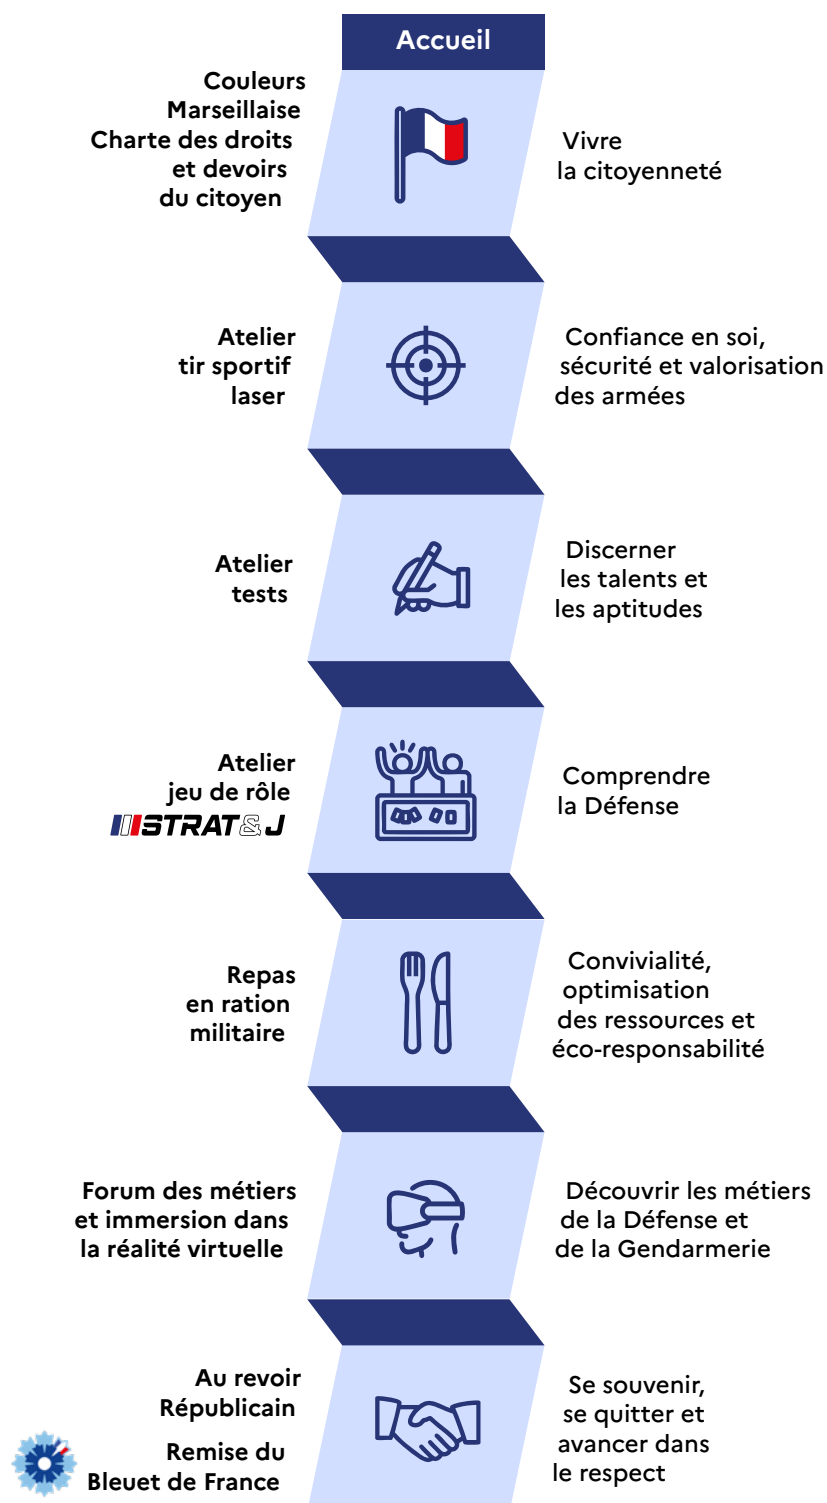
Accueil

Couleurs
Marseillaise
Charte des droits et devoirs du citoyen

Vivre la citoyenneté

Atelier tir sportif laser

Confiance en soi, sécurité et valorisation des armées

Atelier tests

Discerner les talents et les aptitudes

Atelier jeu de rôle
STRAT&J

Comprendre la Défense

Repas en ration militaire

Convivialité, optimisation des ressources et éco-responsabilité

Forum des métiers et immersion dans la réalité virtuelle

Découvrir les métiers de la Défense et de la Gendarmerie

Au revoir Républicain

Remise du Bleuet de France

Se souvenir, se quitter et avancer dans le respect